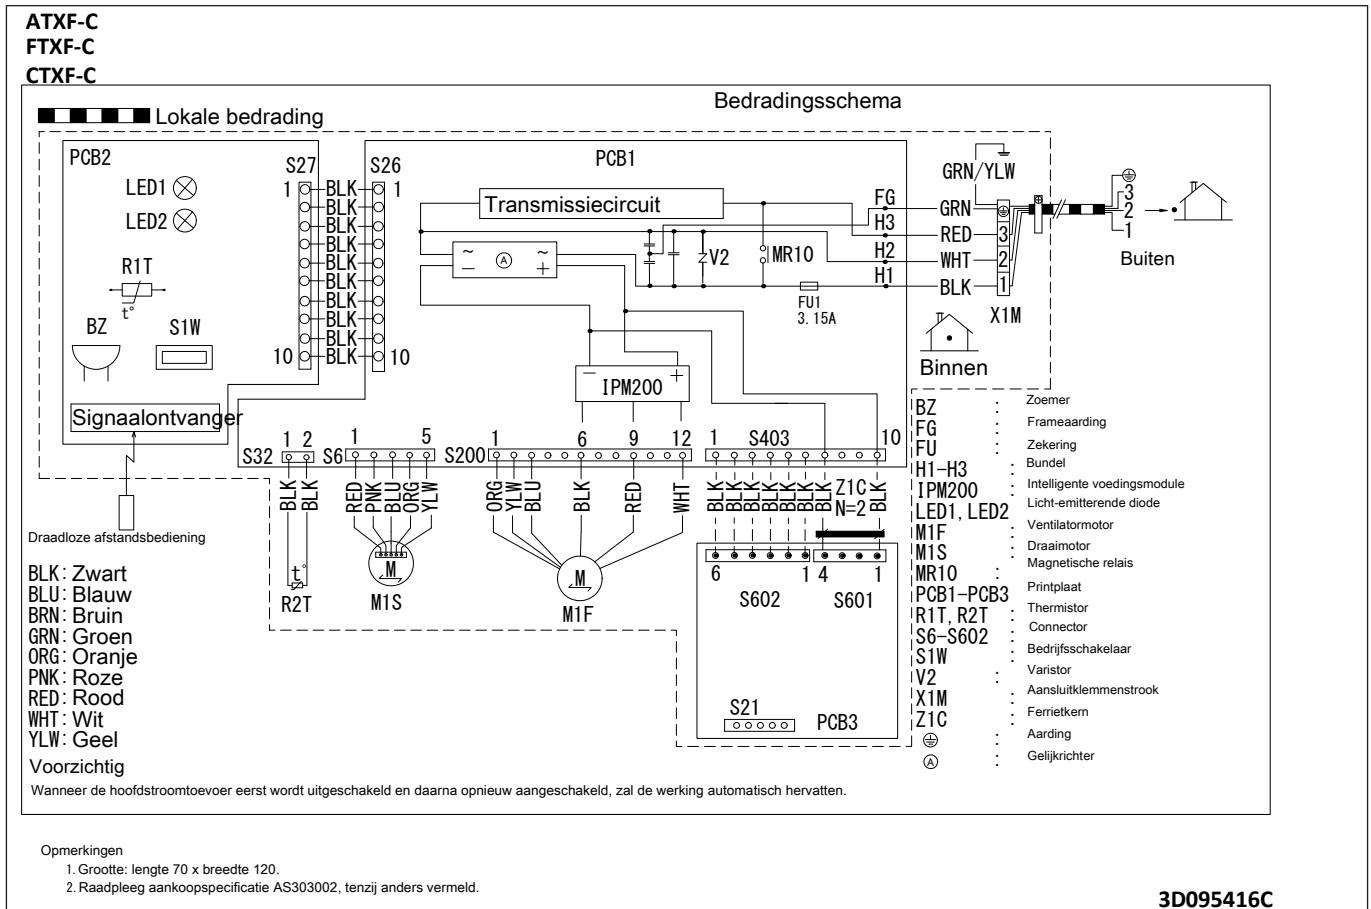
ATXF-C
FTXF-C
CTXF-C

Lokale bedrading

Bedradingsschema

PCB2
LED1
LED2
R1T
t°
BZ
S1W
Signaalontvanger
Draadloze afstandsbediening

S27
1
10
BLK
BLK
BLK
BLK
BLK
BLK
BLK
BLK
BLK
BLK
S26
1
10

PCB1
Transmissiecircuit
V2
MR10
FU1
3.15A
IPM200

FG
H3
H2
H1
GRN/YLW
GRN
RED
WHT
BLK
3
2
1
X1M
Buiten
Binnen

S32 1 2
BLK BLK
R2T
S6 1 5
RED PNK BLU ORG YLW
M1S
S200 1 6 9 12
ORG YLW BLU BLK RED WHT
M1F
1 S403 10
BLK BLK BLK BLK BLK BLK BLK Z1C N=2 BLK
6 1 4 1
S602 S601
S21
PCB3

BLK: Zwart
BLU: Blauw
BRN: Bruin
GRN: Groen
ORG: Oranje
PNK: Roze
RED: Rood
WHT: Wit
YLW: Geel

| BZ | : | Zoemer |
|---|---|---|
| FG | : | Frameaarding |
| FU | : | Zekering |
| H1–H3 | : | Bundel |
| IPM200 | : | Intelligente voedingsmodule |
| LED1, LED2 | : | Licht-emitterende diode |
| M1F | : | Ventilatormotor |
| M1S | : | Draaimotor |
| MR10 | : | Magnetische relais |
| PCB1–PCB3 | : | Printplaat |
| R1T, R2T | : | Thermistor |
| S6–S602 | : | Connector |
| S1W | : | Bedrijfsschakelaar |
| V2 | : | Varistor |
| X1M | : | Aansluitklemmenstrook |
| Z1C | : | Ferrietkern |
| ⏚ | : | Aarding |
| Ⓐ | : | Gelijkrichter |

Voorzichtig
Wanneer de hoofdstroomtoevoer eerst wordt uitgeschakeld en daarna opnieuw aangeschakeld, zal de werking automatisch hervatten.

Opmerkingen
1. Grootte: lengte 70 x breedte 120.
2. Raadpleeg aankoopspecificatie AS303002, tenzij anders vermeld.

3D095416C